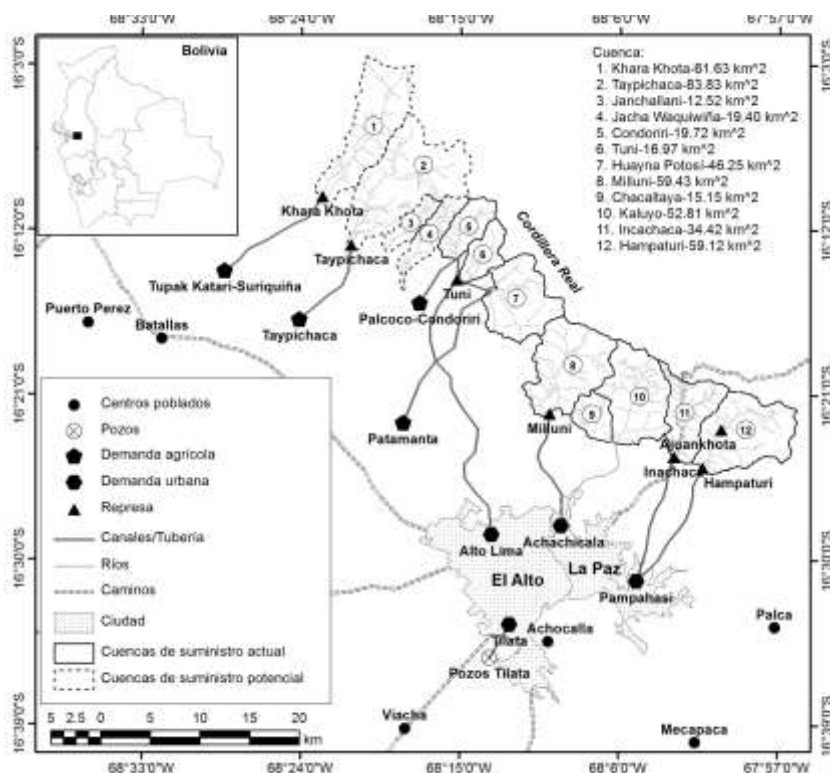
68°33'0"W 68°24'0"W 68°15'0"W 68°6'0"W 67°57'0"W

16°3'0"S 16°12'0"S 16°21'0"S 16°30'0"S 16°39'0"S

Bolivia

Cuenca:
1. Khara Khota-81.63 km^2
2. Taypichaca-83.83 km^2
3. Janchallani-12.52 km^2
4. Jacha Waquiwiña-19.40 km^2
5. Condoriri-19.72 km^2
6. Tuni-16.97 km^2
7. Huayna Potosi-46.25 km^2
8. Milluni-59.43 km^2
9. Chacaltaya-15.15 km^2
10. Kaluyo-52.81 km^2
11. Incachaca-34.42 km^2
12. Hampaturi-59.12 km^2

Cordillera Real

1 2 3 4 5 6 7 8 9 10 11 12

Khara Khota
Taypichaca
Tupak Katari-Suriquiña
Puerto Perez
Batallas
Taypichaca
Palcoco-Condoriri
Tuni
Patamanta
Milluni
Ajuankhota
Inachaca
Hampaturi
Alto Lima
Achachicala
El Alto
La Paz
Pampahasi
Tilata
Achocalla
Pozos Tilata
Palca
Viacha
Mecapaca

Centros poblados
Pozos
Demanda agricola
Demanda urbana
Represa
Canales/Tuberia
Ríos
Caminos
Ciudad
Cuencas de suministro actual
Cuencas de suministro potencial

5 2.5 0 5 10 15 20 km